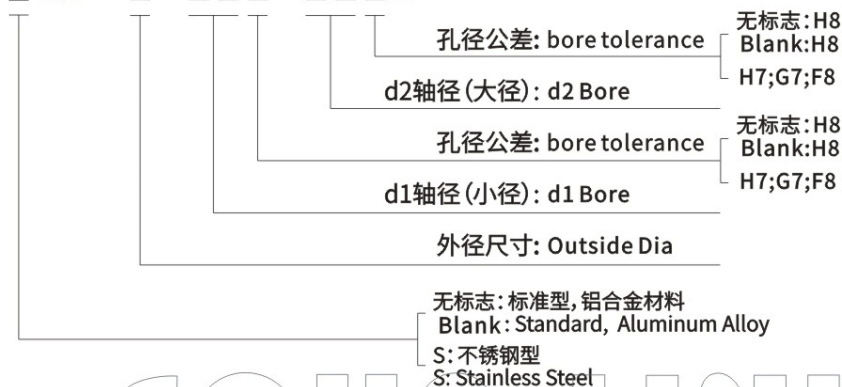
孔径公差: bore tolerance

无标志:H8
Blank:H8

H7;G7;F8

d2轴径(大径): d2 Bore

孔径公差: bore tolerance

无标志:H8
Blank:H8

H7;G7;F8

d1轴径(小径): d1 Bore

外径尺寸: Outside Dia

无标志:标准型,铝合金材料
Blank: Standard, Aluminum Alloy

S:不锈钢型
S: Stainless Steel